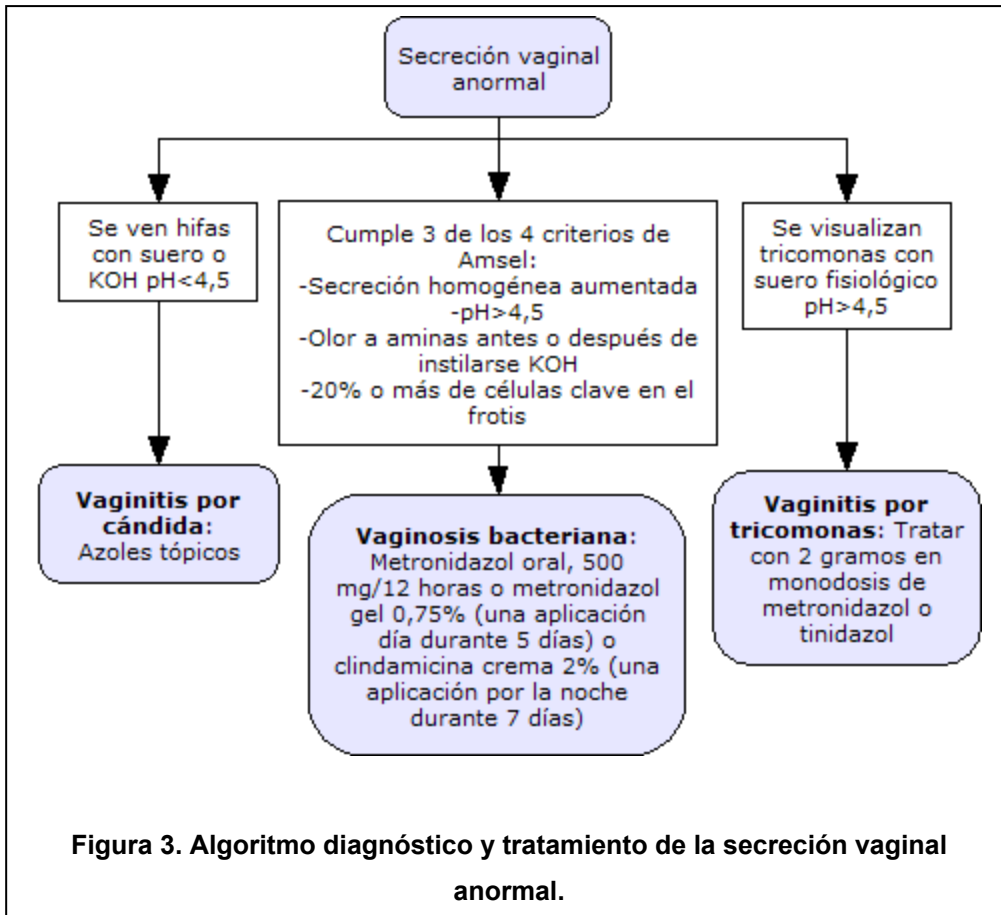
Secreción vaginal anormal

Se ven hifas con suero o KOH pH<4,5

Vaginitis por cándida: Azoles tópicos

Cumple 3 de los 4 criterios de Amsel:
-Secreción homogénea aumentada
-pH>4,5
-Olor a aminas antes o después de instilarse KOH
-20% o más de células clave en el frotis

Vaginosis bacteriana: Metronidazol oral, 500 mg/12 horas o metronidazol gel 0,75% (una aplicación día durante 5 días) o clindamicina crema 2% (una aplicación por la noche durante 7 días)

Se visualizan tricomonas con suero fisiológico pH>4,5

Vaginitis por tricomonas: Tratar con 2 gramos en monodosis de metronidazol o tinidazol

Figura 3. Algoritmo diagnóstico y tratamiento de la secreción vaginal anormal.